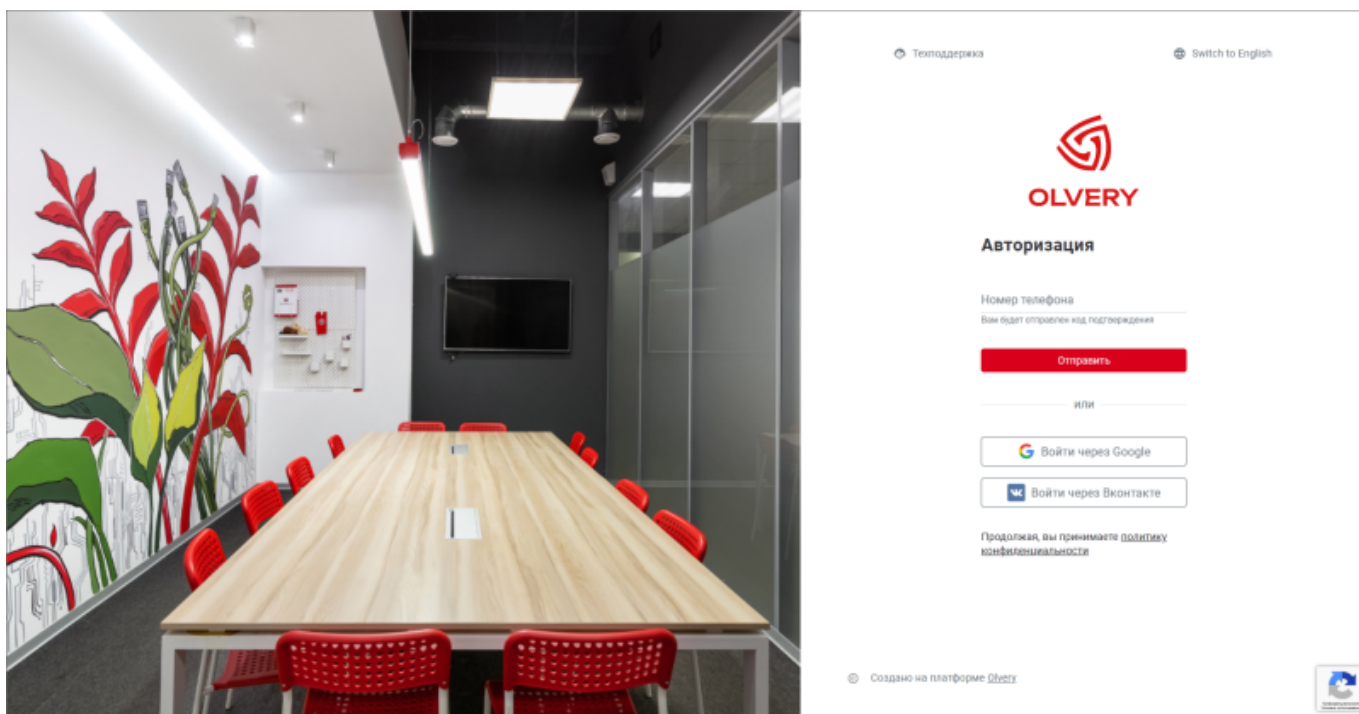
Техподдержка

Switch to English

OLVERY

Авторизация

Номер телефона

Вам будет отправлен код подтверждения

Отправить

или

Войти через Google

Войти через Вконтакте

Продолжая, вы принимаете политику конфиденциальности

Создано на платформе Olvery